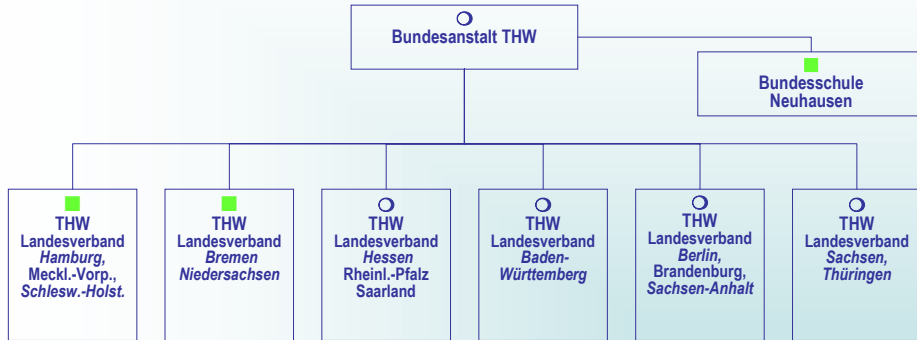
Bundesanstalt THW

Bundesschule Neuhausen

THW Landesverband Hamburg, Meckl.-Vorp., Schlesw.-Holst.

THW Landesverband Bremen Niedersachsen

THW Landesverband Hessen Rheinl.-Pfalz Saarland

THW Landesverband Baden-Württemberg

THW Landesverband Berlin, Brandenburg, Sachsen-Anhalt

THW Landesverband Sachsen, Thüringen